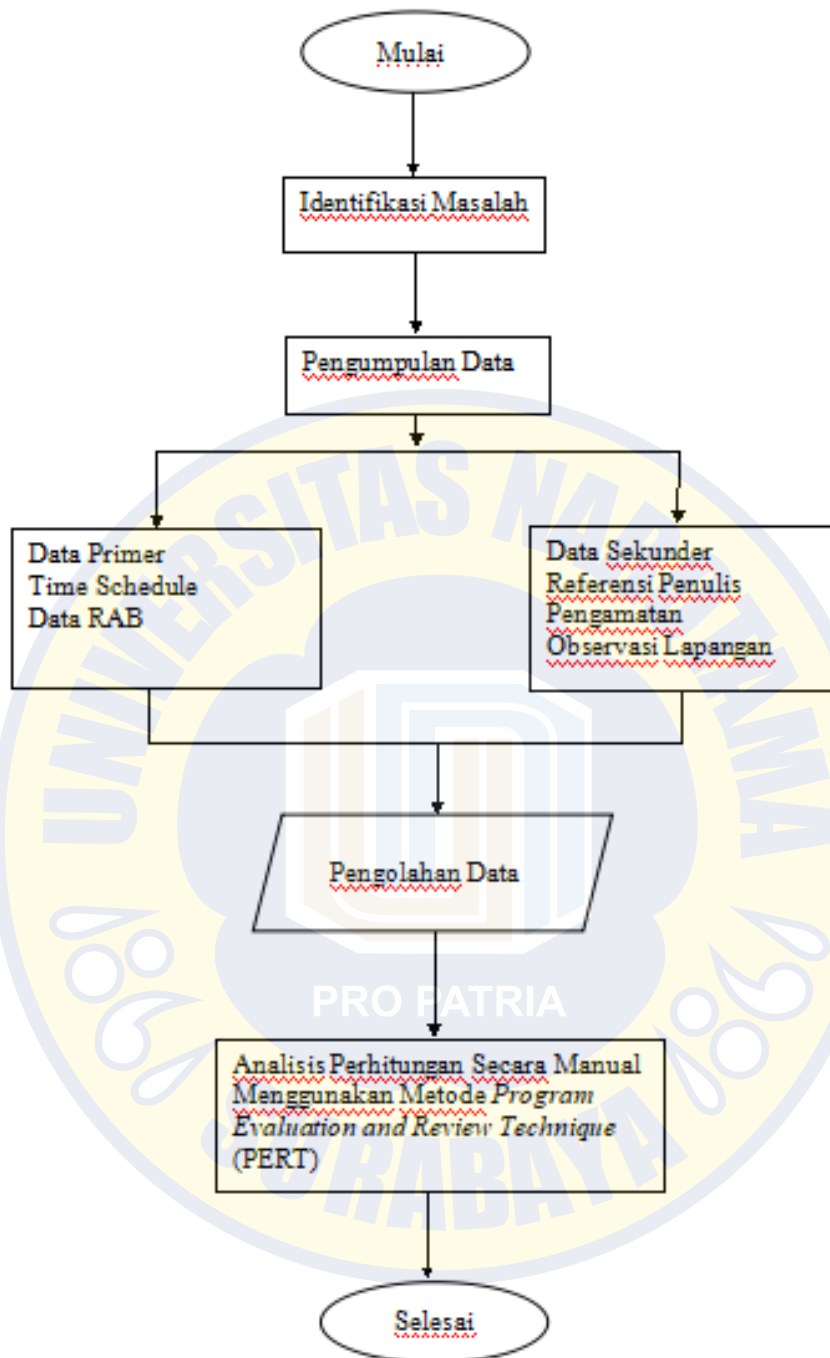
Mulai

Identifikasi Masalah

Pengumpulan Data

Data Primer
Time Schedule
Data RAB

Data Sekunder
Referensi Penulis
Pengamatan
Observasi Lapangan

Pengolahan Data

Analisis Perhitungan Secara Manual Menggunakan Metode *Program Evaluation and Review Technique* (PERT)

Selesai

UNIVERSITAS NAROTAMA
PRO PATRIA
SURABAYA